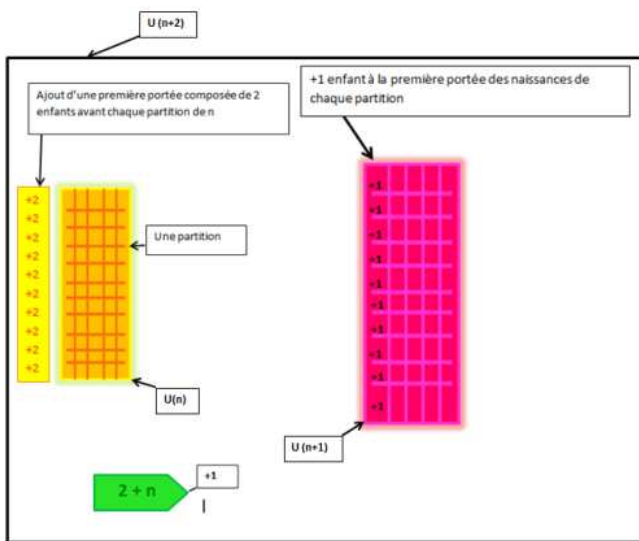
U (n+2)

Ajout d'une première portée composée de 2 enfants avant chaque partition de n

+1 enfant à la première portée des naissances de chaque partition

+2
+2
+2
+2
+2
+2
+2
+2
+2
+2

Une partition

U(n)

+1
+1
+1
+1
+1
+1
+1
+1
+1
+1

U (n+1)

2 + n

+1